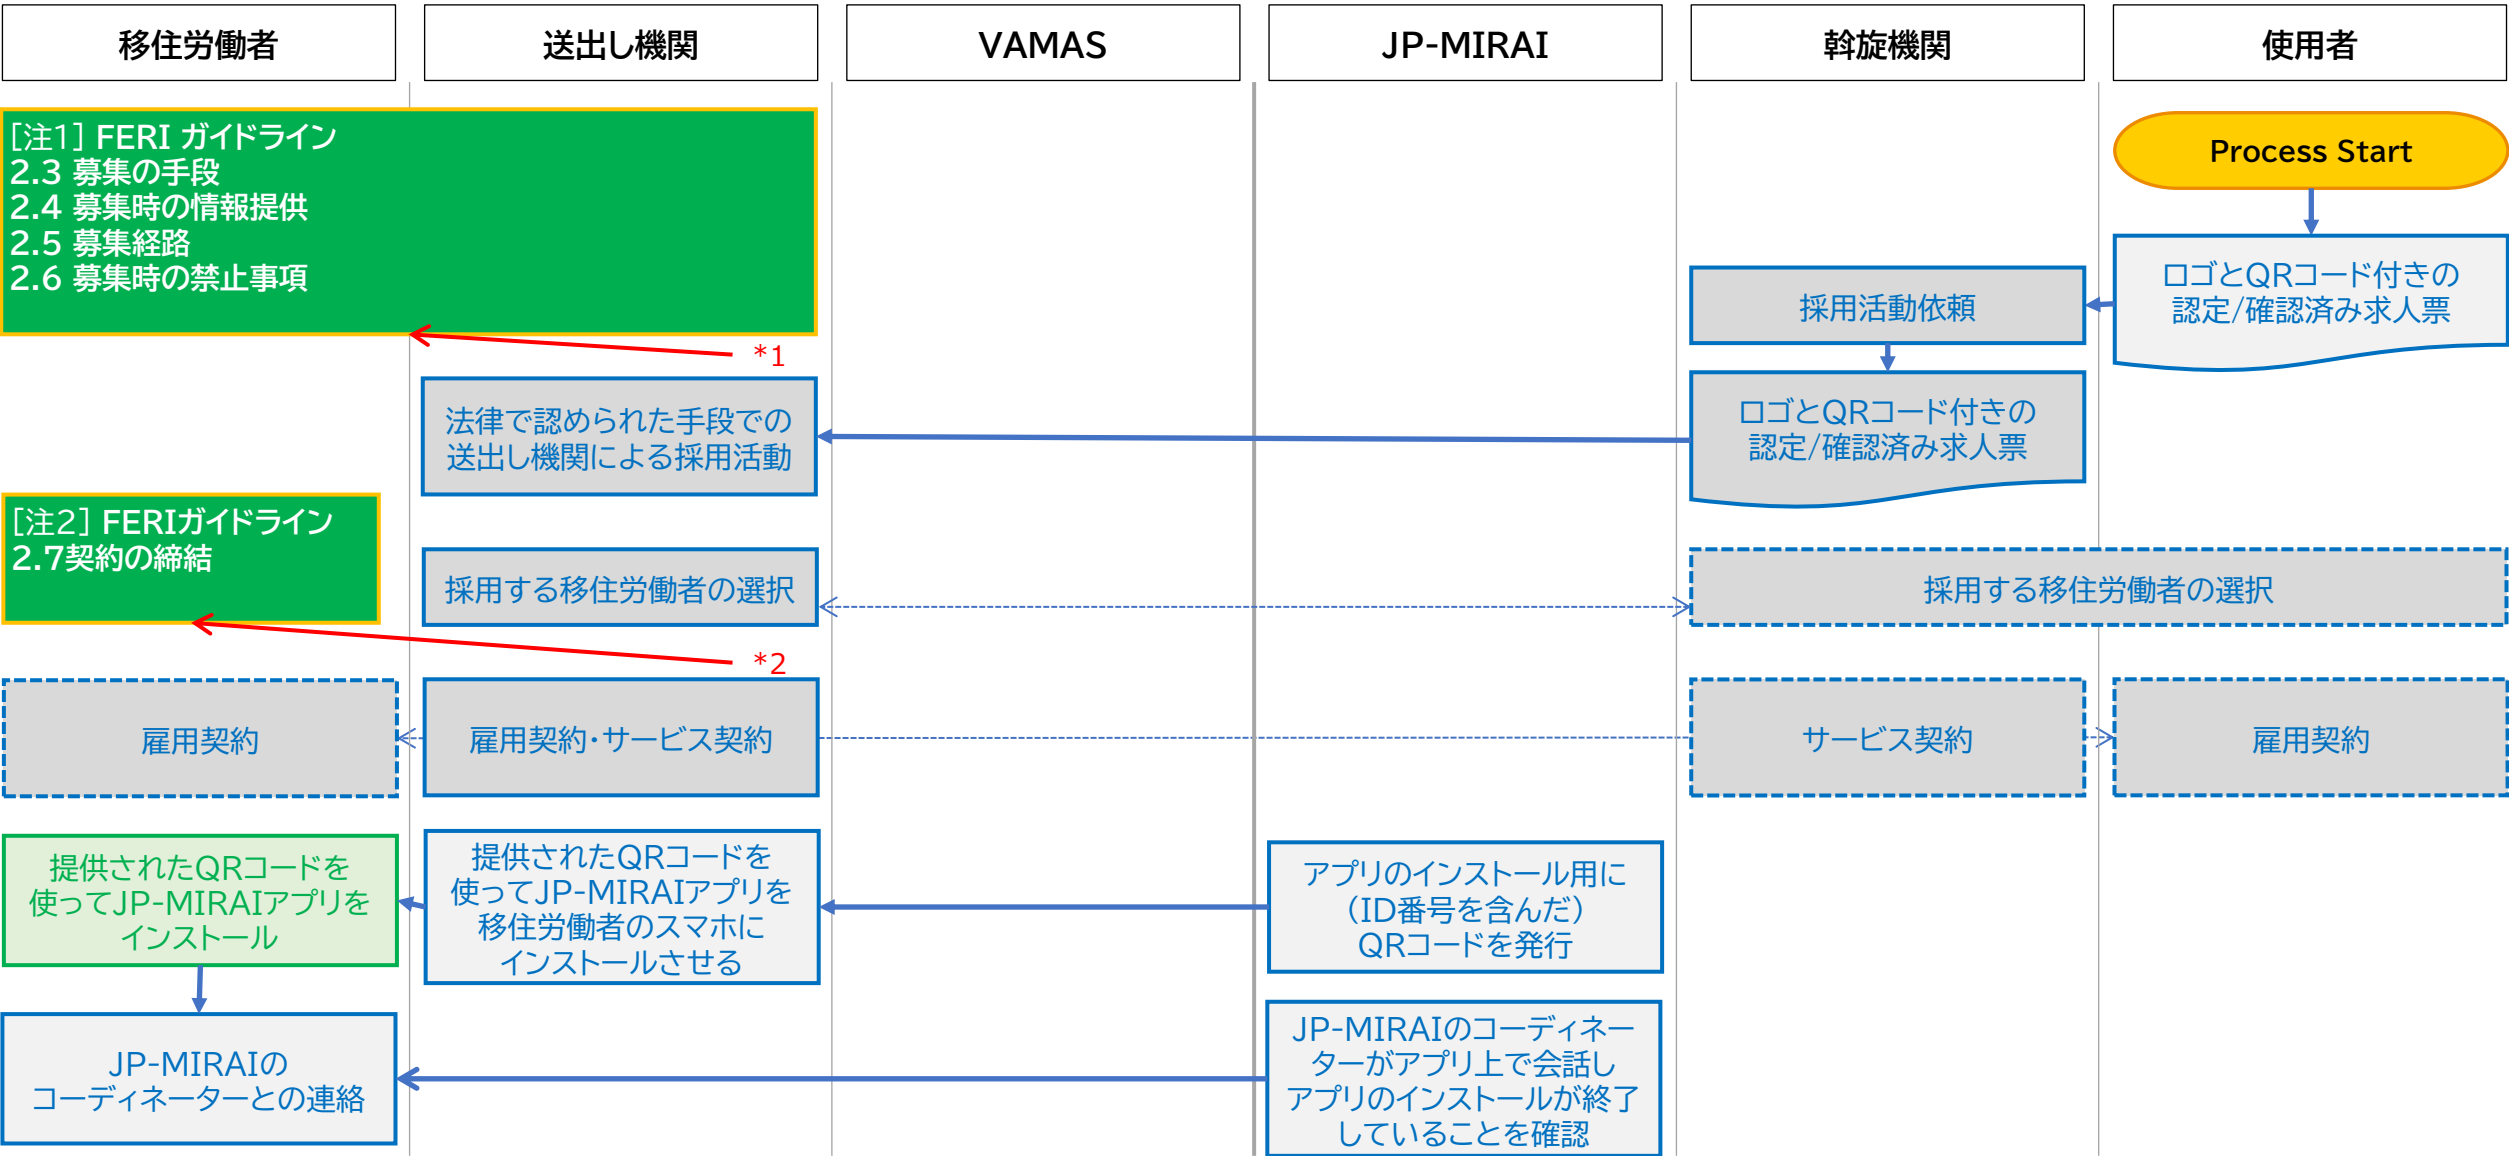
| 移住労働者 | 送出し機関 | VAMAS | JP-MIRAI | 斡旋機関 | 使用者 |
|---|---|---|---|---|---|

Process Start

ロゴとQRコード付きの認定/確認済み求人票

採用活動依頼

ロゴとQRコード付きの認定/確認済み求人票

[注1] FERI ガイドライン
2.3 募集の手段
2.4 募集時の情報提供
2.5 募集経路
2.6 募集時の禁止事項

*1

法律で認められた手段での送出し機関による採用活動

[注2] FERIガイドライン
2.7契約の締結

採用する移住労働者の選択

採用する移住労働者の選択

*2

雇用契約

雇用契約・サービス契約

サービス契約

雇用契約

提供されたQRコードを使ってJP-MIRAIアプリをインストール

提供されたQRコードを使ってJP-MIRAIアプリを移住労働者のスマホにインストールさせる

アプリのインストール用に(ID番号を含んだ)QRコードを発行

JP-MIRAIのコーディネーターとの連絡

JP-MIRAIのコーディネーターがアプリ上で会話しアプリのインストールが終了していることを確認